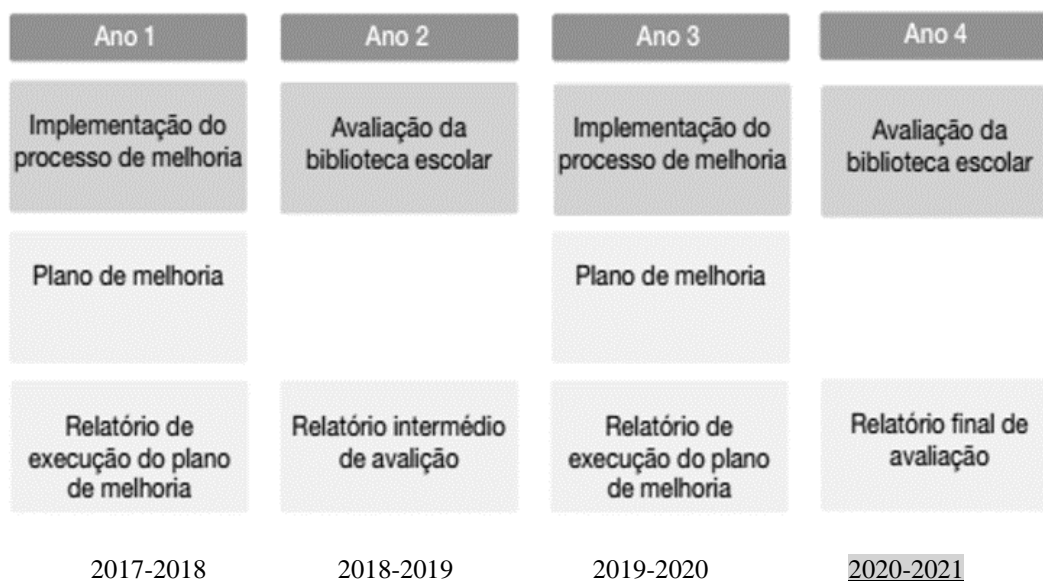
| Ano 1 | Ano 2 | Ano 3 | Ano 4 |
|---|---|---|---|
| Implementação do processo de melhoria | Avaliação da biblioteca escolar | Implementação do processo de melhoria | Avaliação da biblioteca escolar |
| Plano de melhoria | | Plano de melhoria | |
| Relatório de execução do plano de melhoria | Relatório intermédio de avalição | Relatório de execução do plano de melhoria | Relatório final de avaliação |
| 2017-2018 | 2018-2019 | 2019-2020 | 2020-2021 |